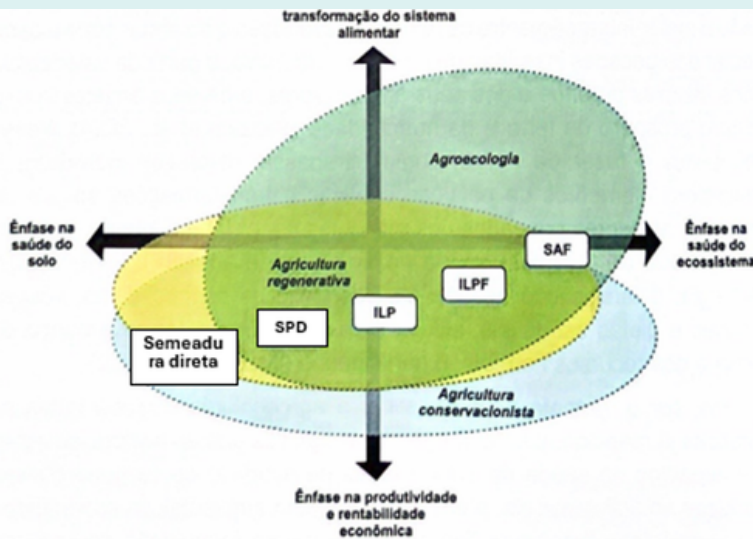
transformação do sistema alimentar

Agroecologia

Ênfase na saúde do solo

Ênfase na saúde do ecossistema

SAF

Agricultura regenerativa

ILPF

ILP

SPD

Semeadu ra direta

Agricultura conservacionista

Ênfase na produtividade e rentabilidade econômica